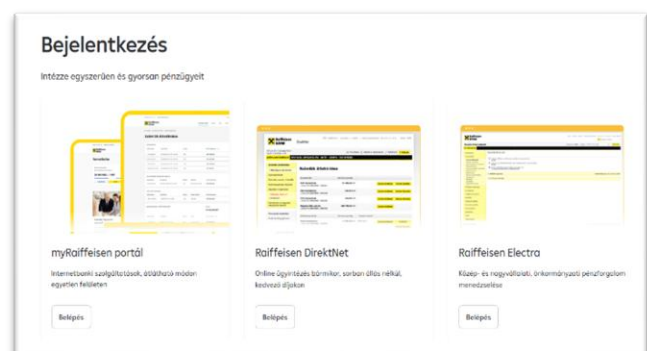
Bejelentkezés

Intézze egyszerűen és gyorsan pénzügyeit

myRaiffeisen portál

Internetbanki szolgáltatások, átlátható módon egyetlen felületen

Belépés

Raiffeisen DirektNet

Online ügyintézés bármikor, sorban állás nélkül, kedvező díjakon

Belépés

Raiffeisen Electra

Közép- és nagyvállalati, önkormányzati pénzforgalom menedzselése

Belépés